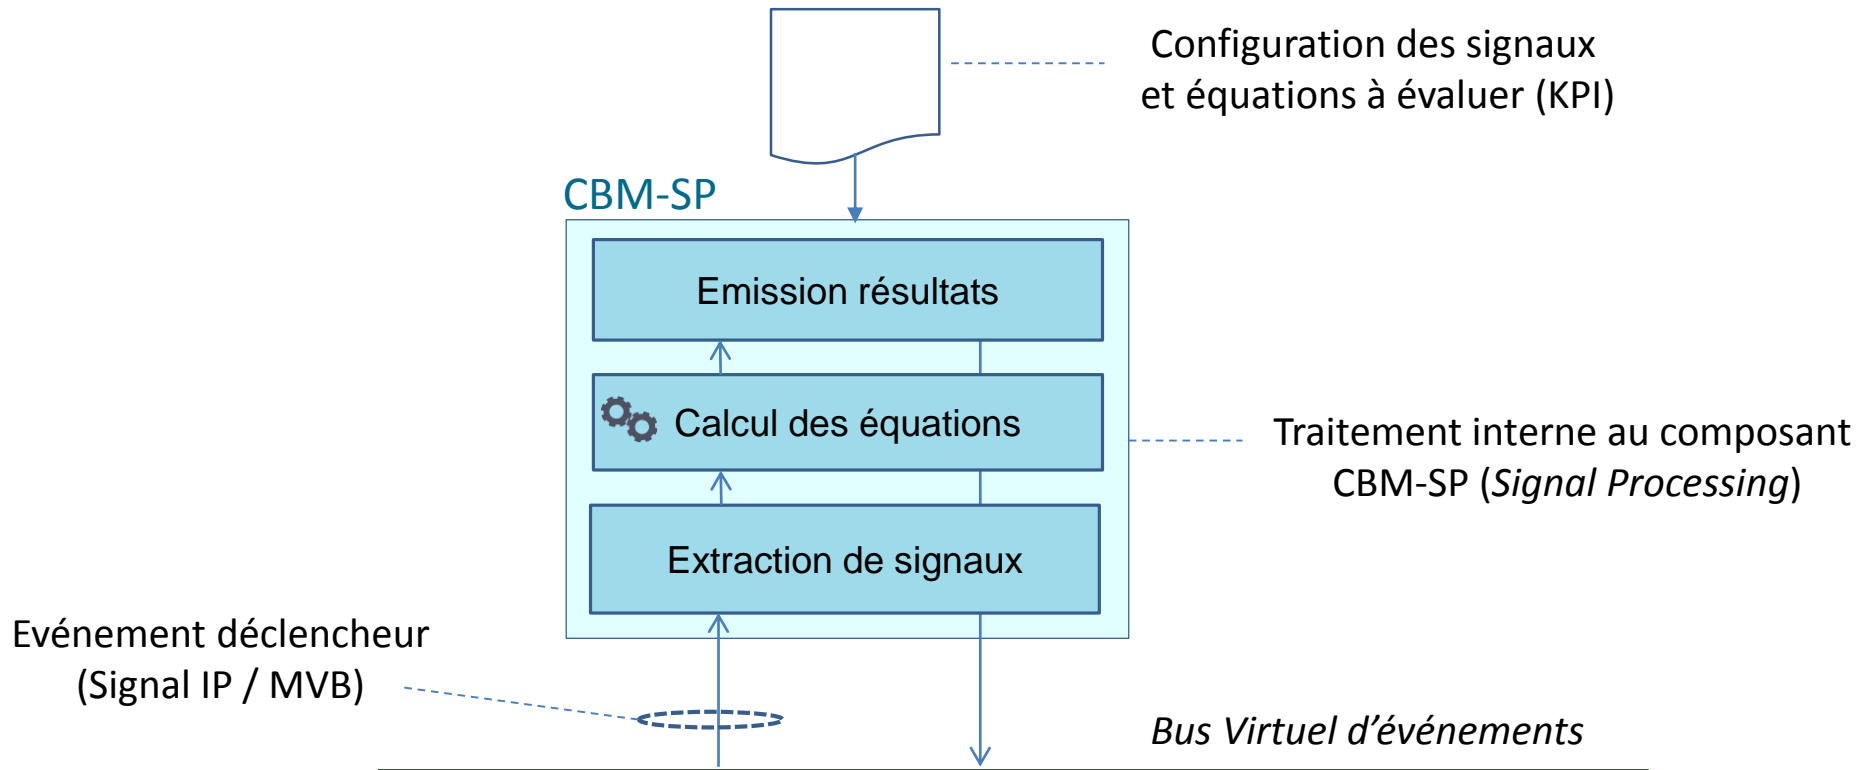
Configuration des signaux et équations à évaluer (KPI)

CBM-SP

Emission résultats

Calcul des équations

Extraction de signaux

Traitement interne au composant CBM-SP (*Signal Processing*)

Evénement déclencheur (Signal IP / MVB)

*Bus Virtuel d'événements*